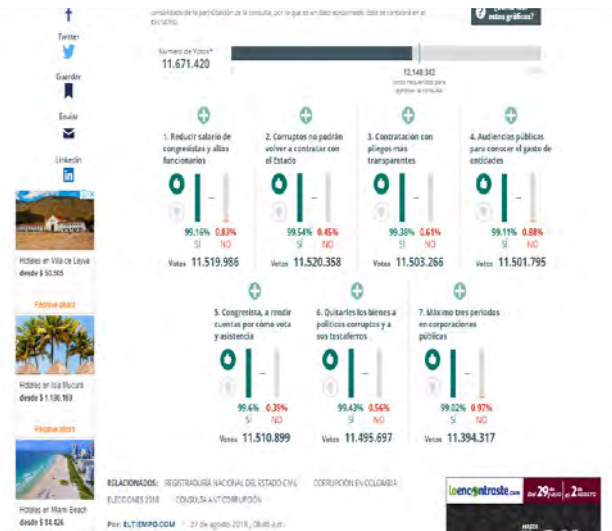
consolidado de la participación de la consulta, por lo que aún están aproximados. Esto se concerá en el escrutinio.

¿Cómo se hacen estos gráficos?

Twitter

Guardar

Enviar

Linkedin

Número de Votos*
11.671.420

12.140.342
votos requeridos para aprobar la consulta

Hoteles en Villa de Leyva desde $ 50.505

Reserva ahora

Hoteles en Isla Múcura desde $ 1.130.160

Reserva ahora

Hoteles en Miami Beach desde $ 84.426

1. Reducir salario de congresistas y altos funcionarios
99.16% SÍ
0.83% NO
Votos 11.519.986

2. Corruptos no podrán volver a contratar con el Estado
99.54% SÍ
0.45% NO
Votos 11.520.358

3. Contratación con pliegos más transparentes
99.38% SÍ
0.61% NO
Votos 11.503.266

4. Audiencias públicas para conocer el gasto de entidades
99.11% SÍ
0.88% NO
Votos 11.501.795

5. Congresista, a rendir cuentas por cómo vota y asistencia
99.6% SÍ
0.39% NO
Votos 11.510.899

6. Quitarles los bienes a políticos corruptos y a sus testaferros
99.43% SÍ
0.56% NO
Votos 11.495.697

7. Máximo tres periodos en corporaciones públicas
99.02% SÍ
0.97% NO
Votos 11.394.317

RELACIONADOS: REGISTRADURÍA NACIONAL DEL ESTADO CIVIL   CORRUPCIÓN EN COLOMBIA   ELECCIONES 2018   CONSULTA ANTICORRUPCIÓN

Por: ELTIEMPO.COM | 27 de agosto 2018, 08:46 a.m.

loencontraste.com del 29 de julio al 2 de agosto